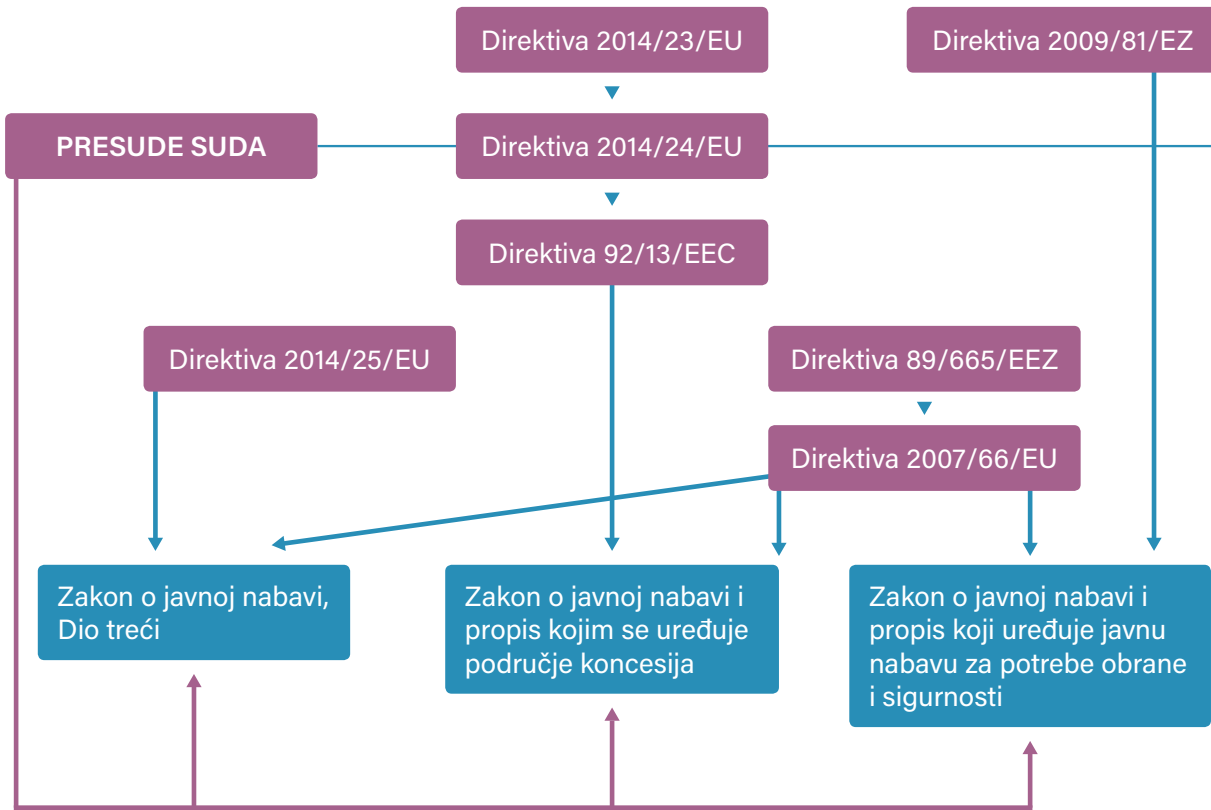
Direktiva 2014/23/EU

Direktiva 2009/81/EZ

PRESUDE SUDA

Direktiva 2014/24/EU

Direktiva 92/13/EEC

Direktiva 2014/25/EU

Direktiva 89/665/EEZ

Direktiva 2007/66/EU

Zakon o javnoj nabavi, Dio treći

Zakon o javnoj nabavi i propis kojim se uređuje područje koncesija

Zakon o javnoj nabavi i propis koji uređuje javnu nabavu za potrebe obrane i sigurnosti